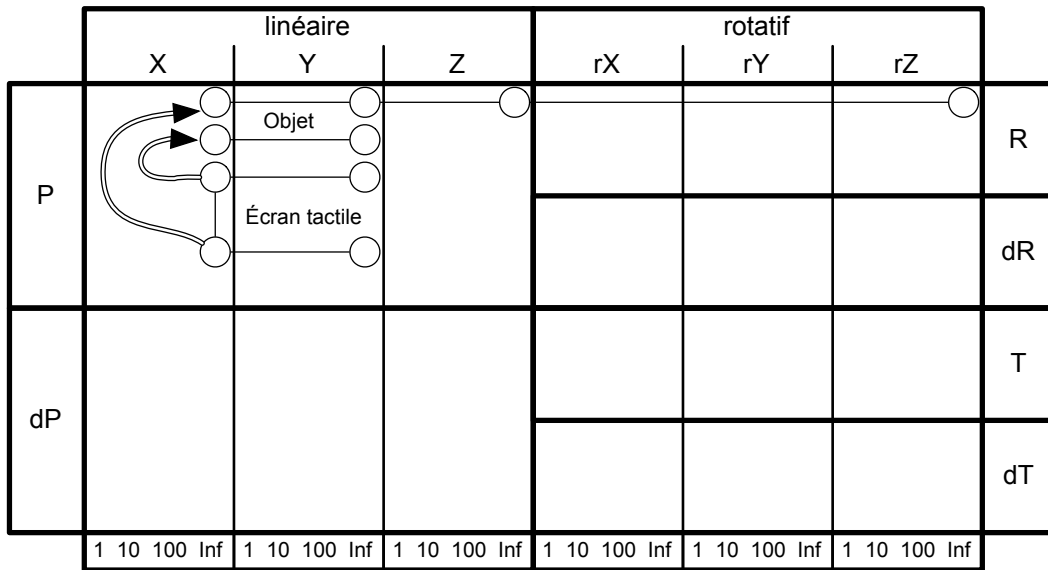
| | linéaire | | | rotatif | | | |
|---|---|---|---|---|---|---|---|
| | X | Y | Z | rX | rY | rZ | |
| P | | Objet<br>Écran tactile | | | | | R |
| | | | | | | | dR |
| dP | | | | | | | T |
| | | | | | | | dT |
| | 1 10 100 Inf | 1 10 100 Inf | 1 10 100 Inf | 1 10 100 Inf | 1 10 100 Inf | 1 10 100 Inf | |